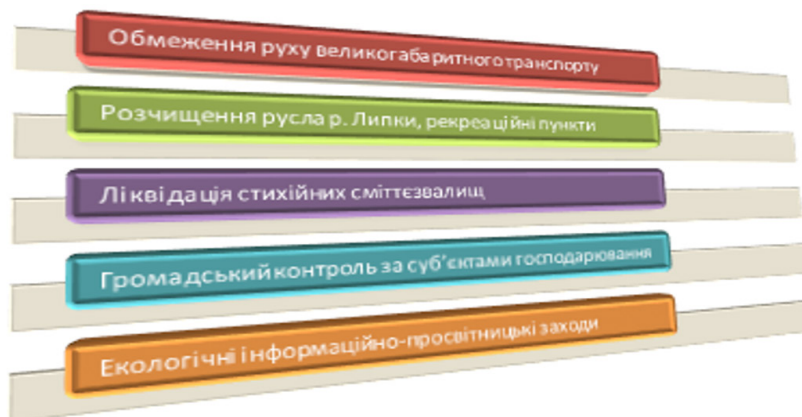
Обмеження руху великогабаритного транспорту

Розчищення русла р. Липки, рекреаційні пункти

Ліквідація стихійних сміттєзвалищ

Громадський контроль за суб'єктами господарювання

Екологічні інформаційно-просвітницькі заходи